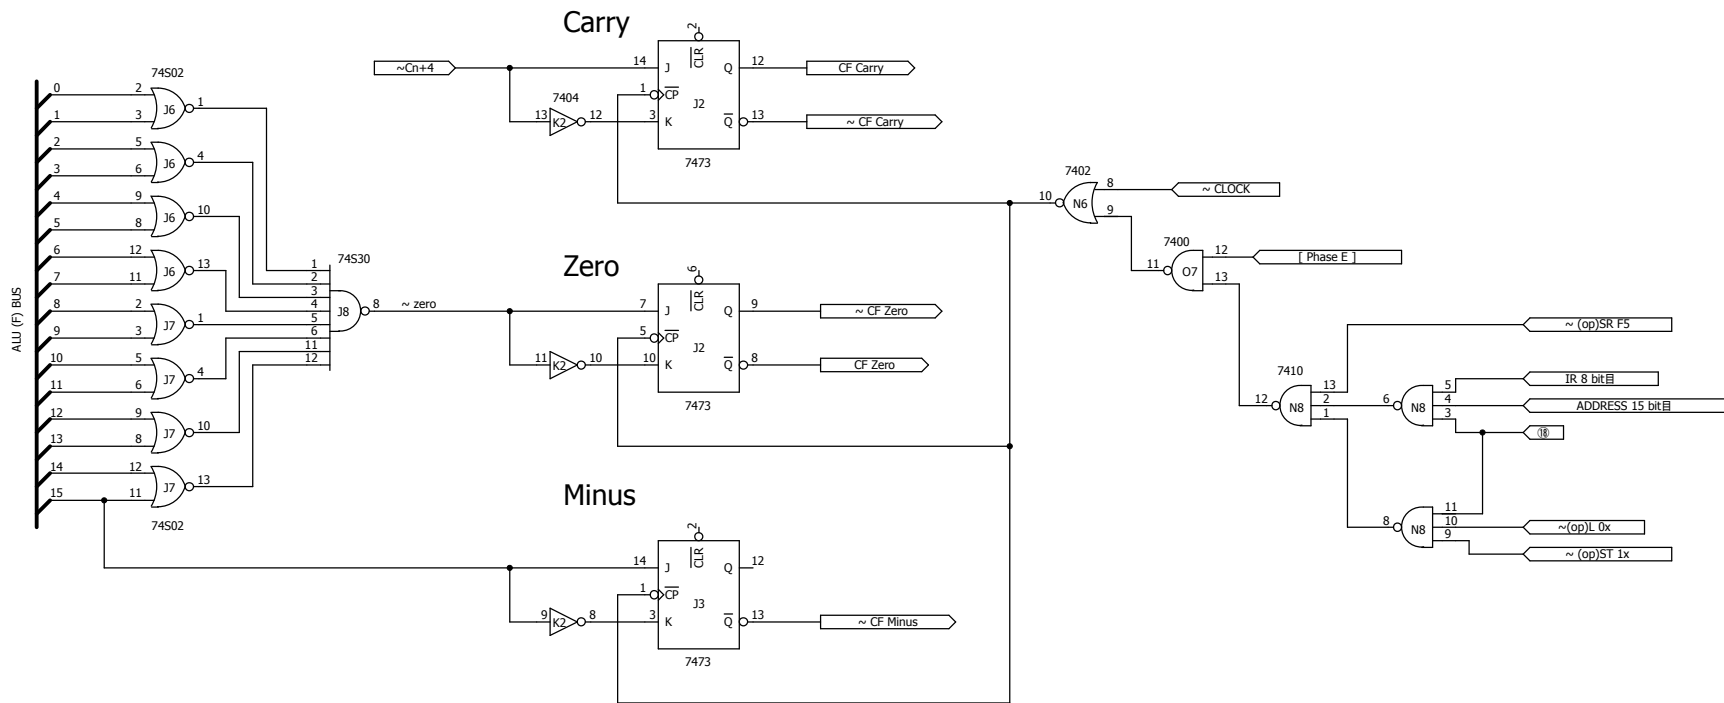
Carry

Zero

Minus

ALU (F) BUS

0
1
2
3
4
5
6
7
8
9
10
11
12
13
14
15

74S02
2 3 J6 1
5 6 J6 4
9 8 J6 10
12 11 J6 13
2 3 J7 1
5 6 J7 4
9 8 J7 10
12 11 J7 13
74S02

74S30
1 2 3 4 5 6 11 12 J8 8
~ zero

~Cn+4
14 J
2 $\overline{CLR}$
1 $\overline{CP}$
7404
13 K2 12
3 K
J2
Q 12
$\overline{Q}$ 13
7473
CF Carry
~ CF Carry

7 J
6 $\overline{CLR}$
5 $\overline{CP}$
11 K2 10
10 K
J2
Q 9
$\overline{Q}$ 8
7473
~ CF Zero
CF Zero

14 J
2 $\overline{CLR}$
1 $\overline{CP}$
9 K2 8
3 K
J3
Q 12
$\overline{Q}$ 13
7473
~ CF Minus

7402
10 N6 8 9
~ CLOCK

7400
11 O7 12 13
[ Phase E ]

7410
12 N8 13 2 1
6 N8 5 4 3
8 N8 11 10 9
~ (op)SR F5
IR 8 bit目
ADDRESS 15 bit目
⑱
~(op)L 0x
~ (op)ST 1x